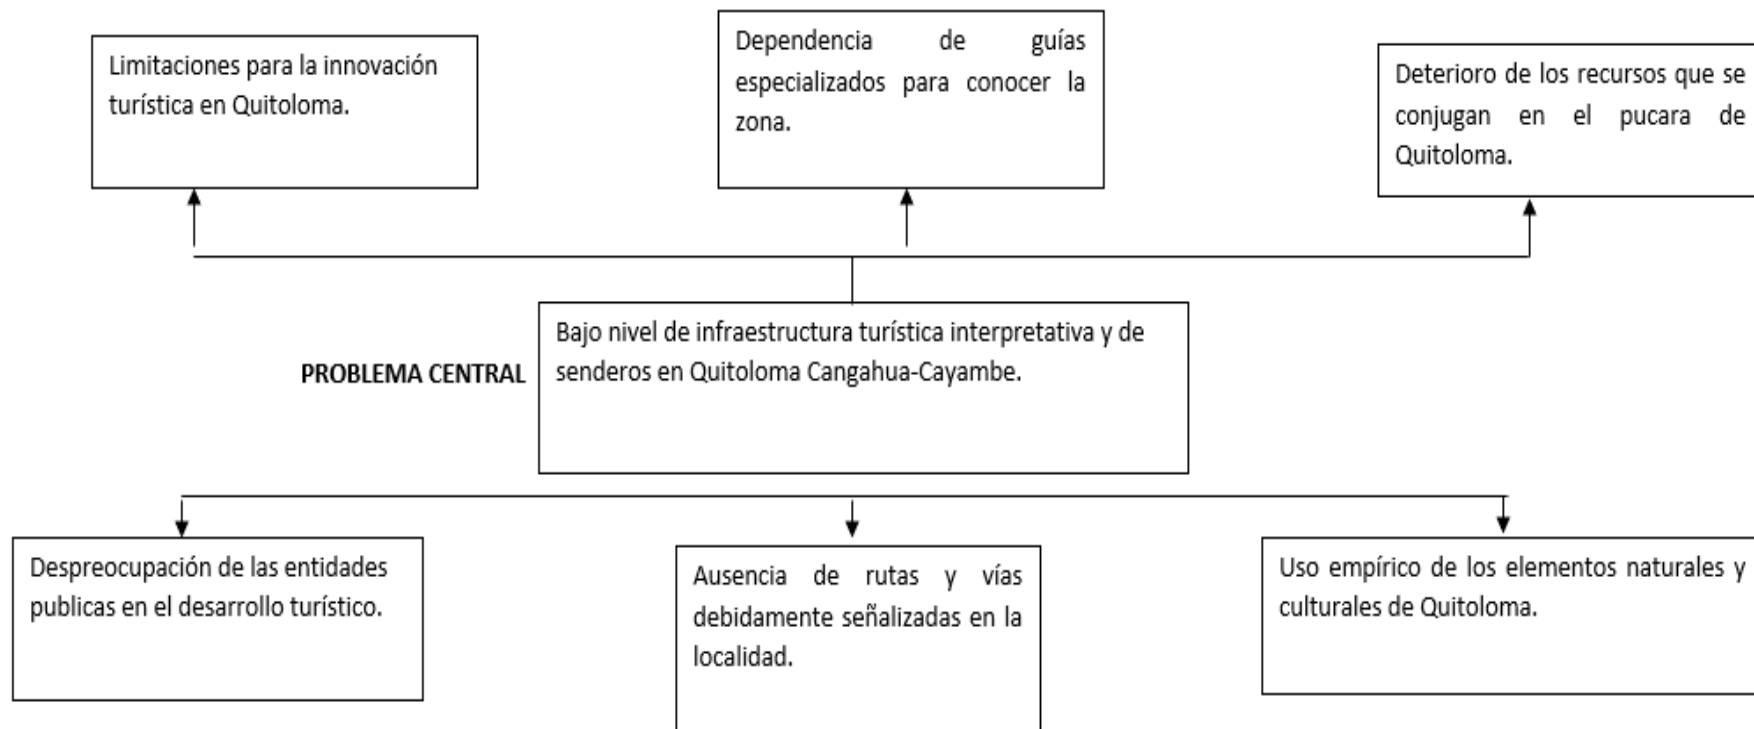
Limitaciones para la innovación turística en Quitoloma.

Dependencia de guías especializados para conocer la zona.

Deterioro de los recursos que se conjugan en el pucara de Quitoloma.

PROBLEMA CENTRAL

Bajo nivel de infraestructura turística interpretativa y de senderos en Quitoloma Cangahua-Cayambe.

Despreocupación de las entidades publicas en el desarrollo turístico.

Ausencia de rutas y vías debidamente señalizadas en la localidad.

Uso empírico de los elementos naturales y culturales de Quitoloma.